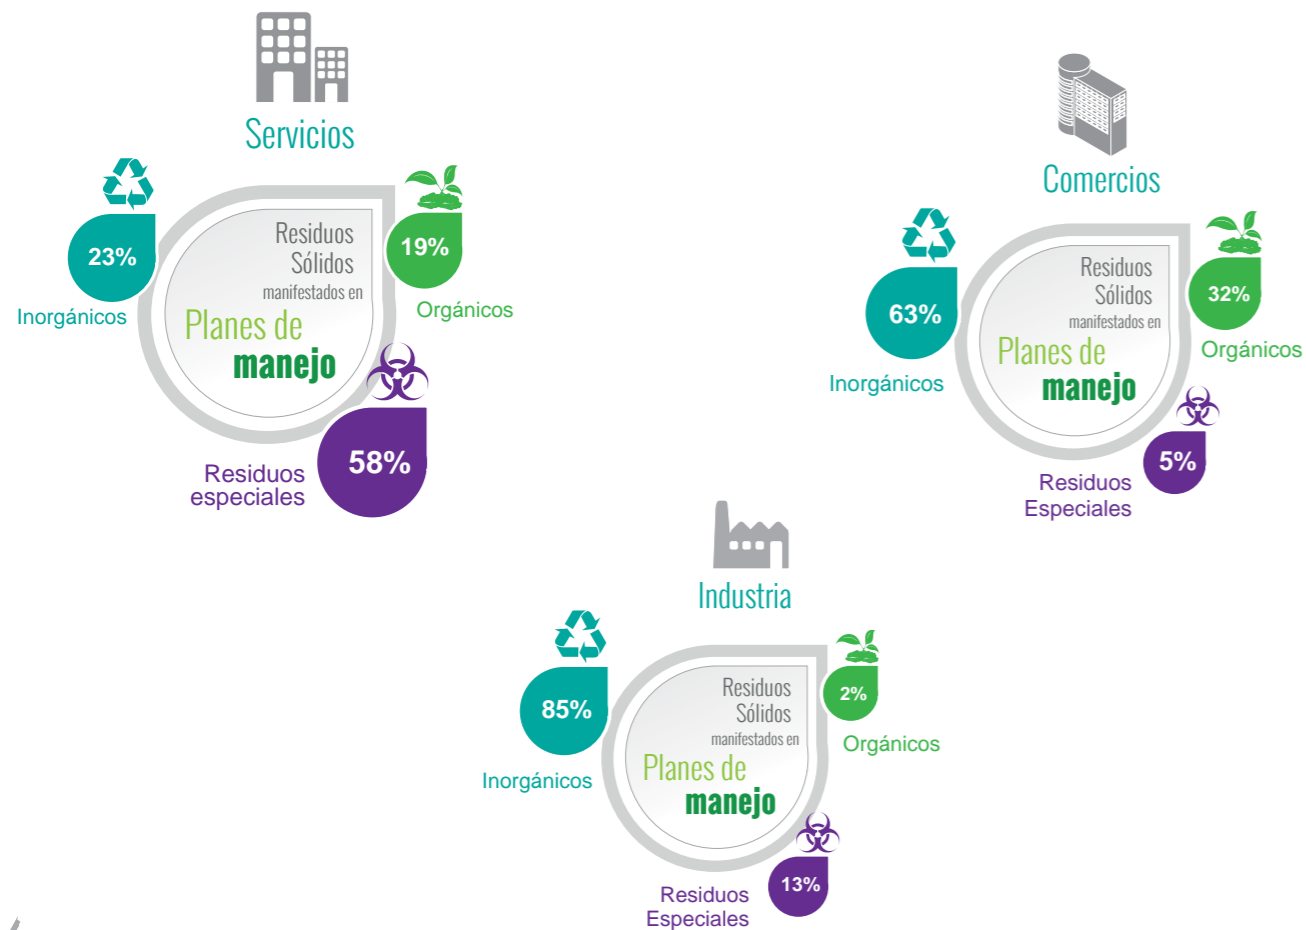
Servicios

23%
Inorgánicos

Residuos Sólidos manifestados en Planes de manejo

19%
Orgánicos

58%
Residuos especiales

Comercios

63%
Inorgánicos

Residuos Sólidos manifestados en Planes de manejo

32%
Orgánicos

5%
Residuos Especiales

Industria

85%
Inorgánicos

Residuos Sólidos manifestados en Planes de manejo

2%
Orgánicos

13%
Residuos Especiales